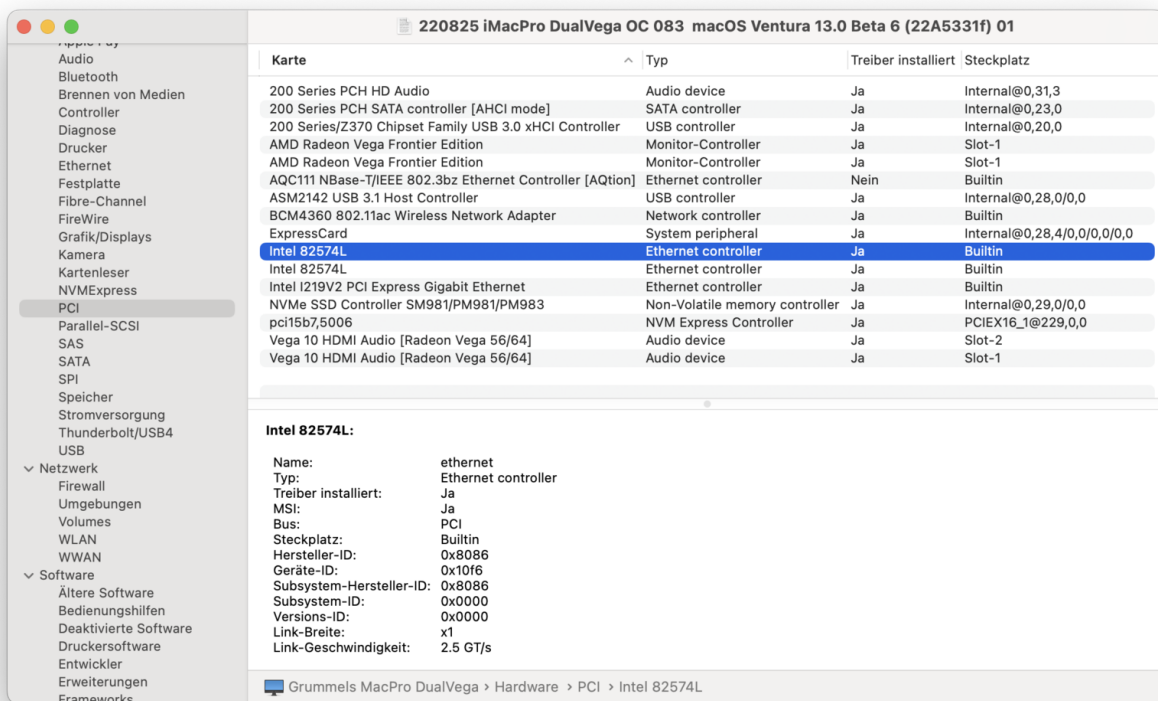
220825 iMacPro DualVega OC 083 macOS Ventura 13.0 Beta 6 (22A5331f) 01

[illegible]
Audio
Bluetooth
Brennen von Medien
Controller
Diagnose
Drucker
Ethernet
Festplatte
Fibre-Channel
FireWire
Grafik/Displays
Kamera
Kartenleser
NVMExpress
PCI
Parallel-SCSI
SAS
SATA
SPI
Speicher
Stromversorgung
Thunderbolt/USB4
USB
Netzwerk
Firewall
Umgebungen
Volumes
WLAN
WWAN
Software
Ältere Software
Bedienungshilfen
Deaktivierte Software
Druckersoftware
Entwickler
Erweiterungen
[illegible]

| Karte | Typ | Treiber installiert | Steckplatz |
|---|---|---|---|
| 200 Series PCH HD Audio | Audio device | Ja | Internal@0,31,3 |
| 200 Series PCH SATA controller [AHCI mode] | SATA controller | Ja | Internal@0,23,0 |
| 200 Series/Z370 Chipset Family USB 3.0 xHCI Controller | USB controller | Ja | Internal@0,20,0 |
| AMD Radeon Vega Frontier Edition | Monitor-Controller | Ja | Slot-1 |
| AMD Radeon Vega Frontier Edition | Monitor-Controller | Ja | Slot-1 |
| AQC111 NBase-T/IEEE 802.3bz Ethernet Controller [AQtion] | Ethernet controller | Nein | Builtin |
| ASM2142 USB 3.1 Host Controller | USB controller | Ja | Internal@0,28,0/0,0 |
| BCM4360 802.11ac Wireless Network Adapter | Network controller | Ja | Builtin |
| ExpressCard | System peripheral | Ja | Internal@0,28,4/0,0/0,0/0,0 |
| Intel 82574L | Ethernet controller | Ja | Builtin |
| Intel 82574L | Ethernet controller | Ja | Builtin |
| Intel I219V2 PCI Express Gigabit Ethernet | Ethernet controller | Ja | Builtin |
| NVMe SSD Controller SM981/PM981/PM983 | Non-Volatile memory controller | Ja | Internal@0,29,0/0,0 |
| pci15b7,5006 | NVM Express Controller | Ja | PCIEX16_1@229,0,0 |
| Vega 10 HDMI Audio [Radeon Vega 56/64] | Audio device | Ja | Slot-2 |
| Vega 10 HDMI Audio [Radeon Vega 56/64] | Audio device | Ja | Slot-1 |

Intel 82574L:

Name: ethernet
Typ: Ethernet controller
Treiber installiert: Ja
MSI: Ja
Bus: PCI
Steckplatz: Builtin
Hersteller-ID: 0x8086
Geräte-ID: 0x10f6
Subsystem-Hersteller-ID: 0x8086
Subsystem-ID: 0x0000
Versions-ID: 0x0000
Link-Breite: x1
Link-Geschwindigkeit: 2.5 GT/s

Grummels MacPro DualVega › Hardware › PCI › Intel 82574L